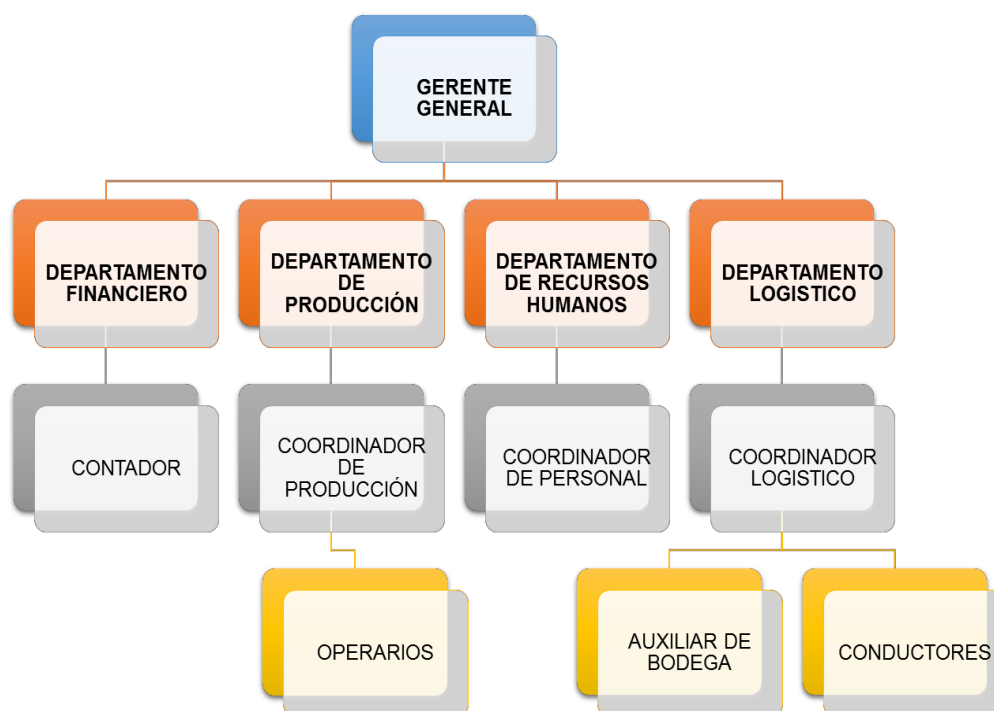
GERENTE GENERAL

DEPARTAMENTO FINANCIERO

DEPARTAMENTO DE PRODUCCIÓN

DEPARTAMENTO DE RECURSOS HUMANOS

DEPARTAMENTO LOGISTICO

CONTADOR

COORDINADOR DE PRODUCCIÓN

COORDINADOR DE PERSONAL

COORDINADOR LOGISTICO

OPERARIOS

AUXILIAR DE BODEGA

CONDUCTORES